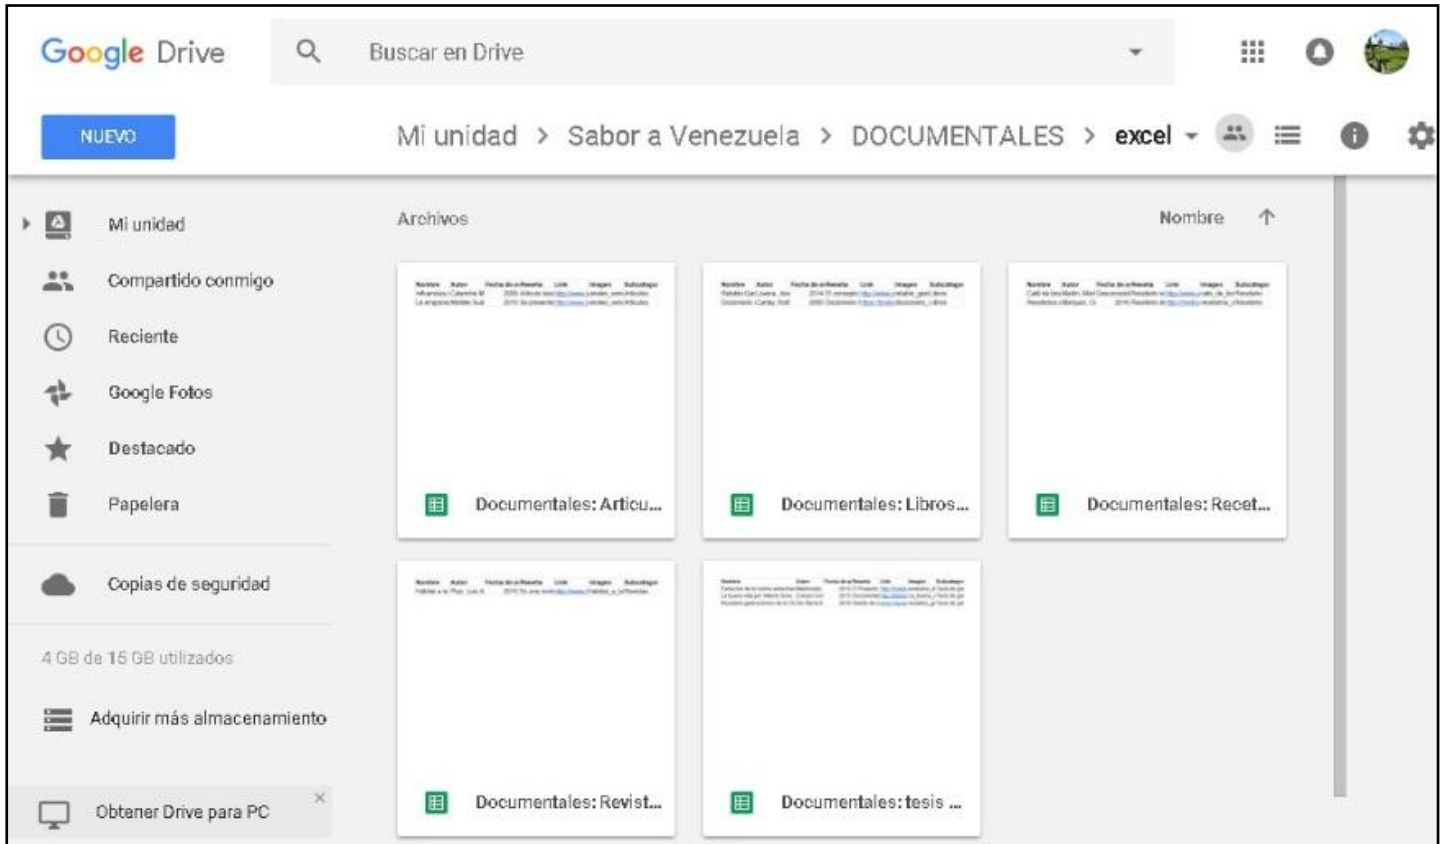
Google Drive

Buscar en Drive

NUEVO

Mi unidad > Sabor a Venezuela > DOCUMENTALES > excel

Mi unidad

Compartido conmigo

Reciente

Google Fotos

Destacado

Papelera

Copias de seguridad

4 GB de 15 GB utilizados

Adquirir más almacenamiento

Obtener Drive para PC

Archivos

Nombre

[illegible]

Documentales: Articu...

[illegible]

Documentales: Libros...

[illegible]

Documentales: Recet...

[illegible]

Documentales: Revist...

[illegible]

Documentales: tesis ...